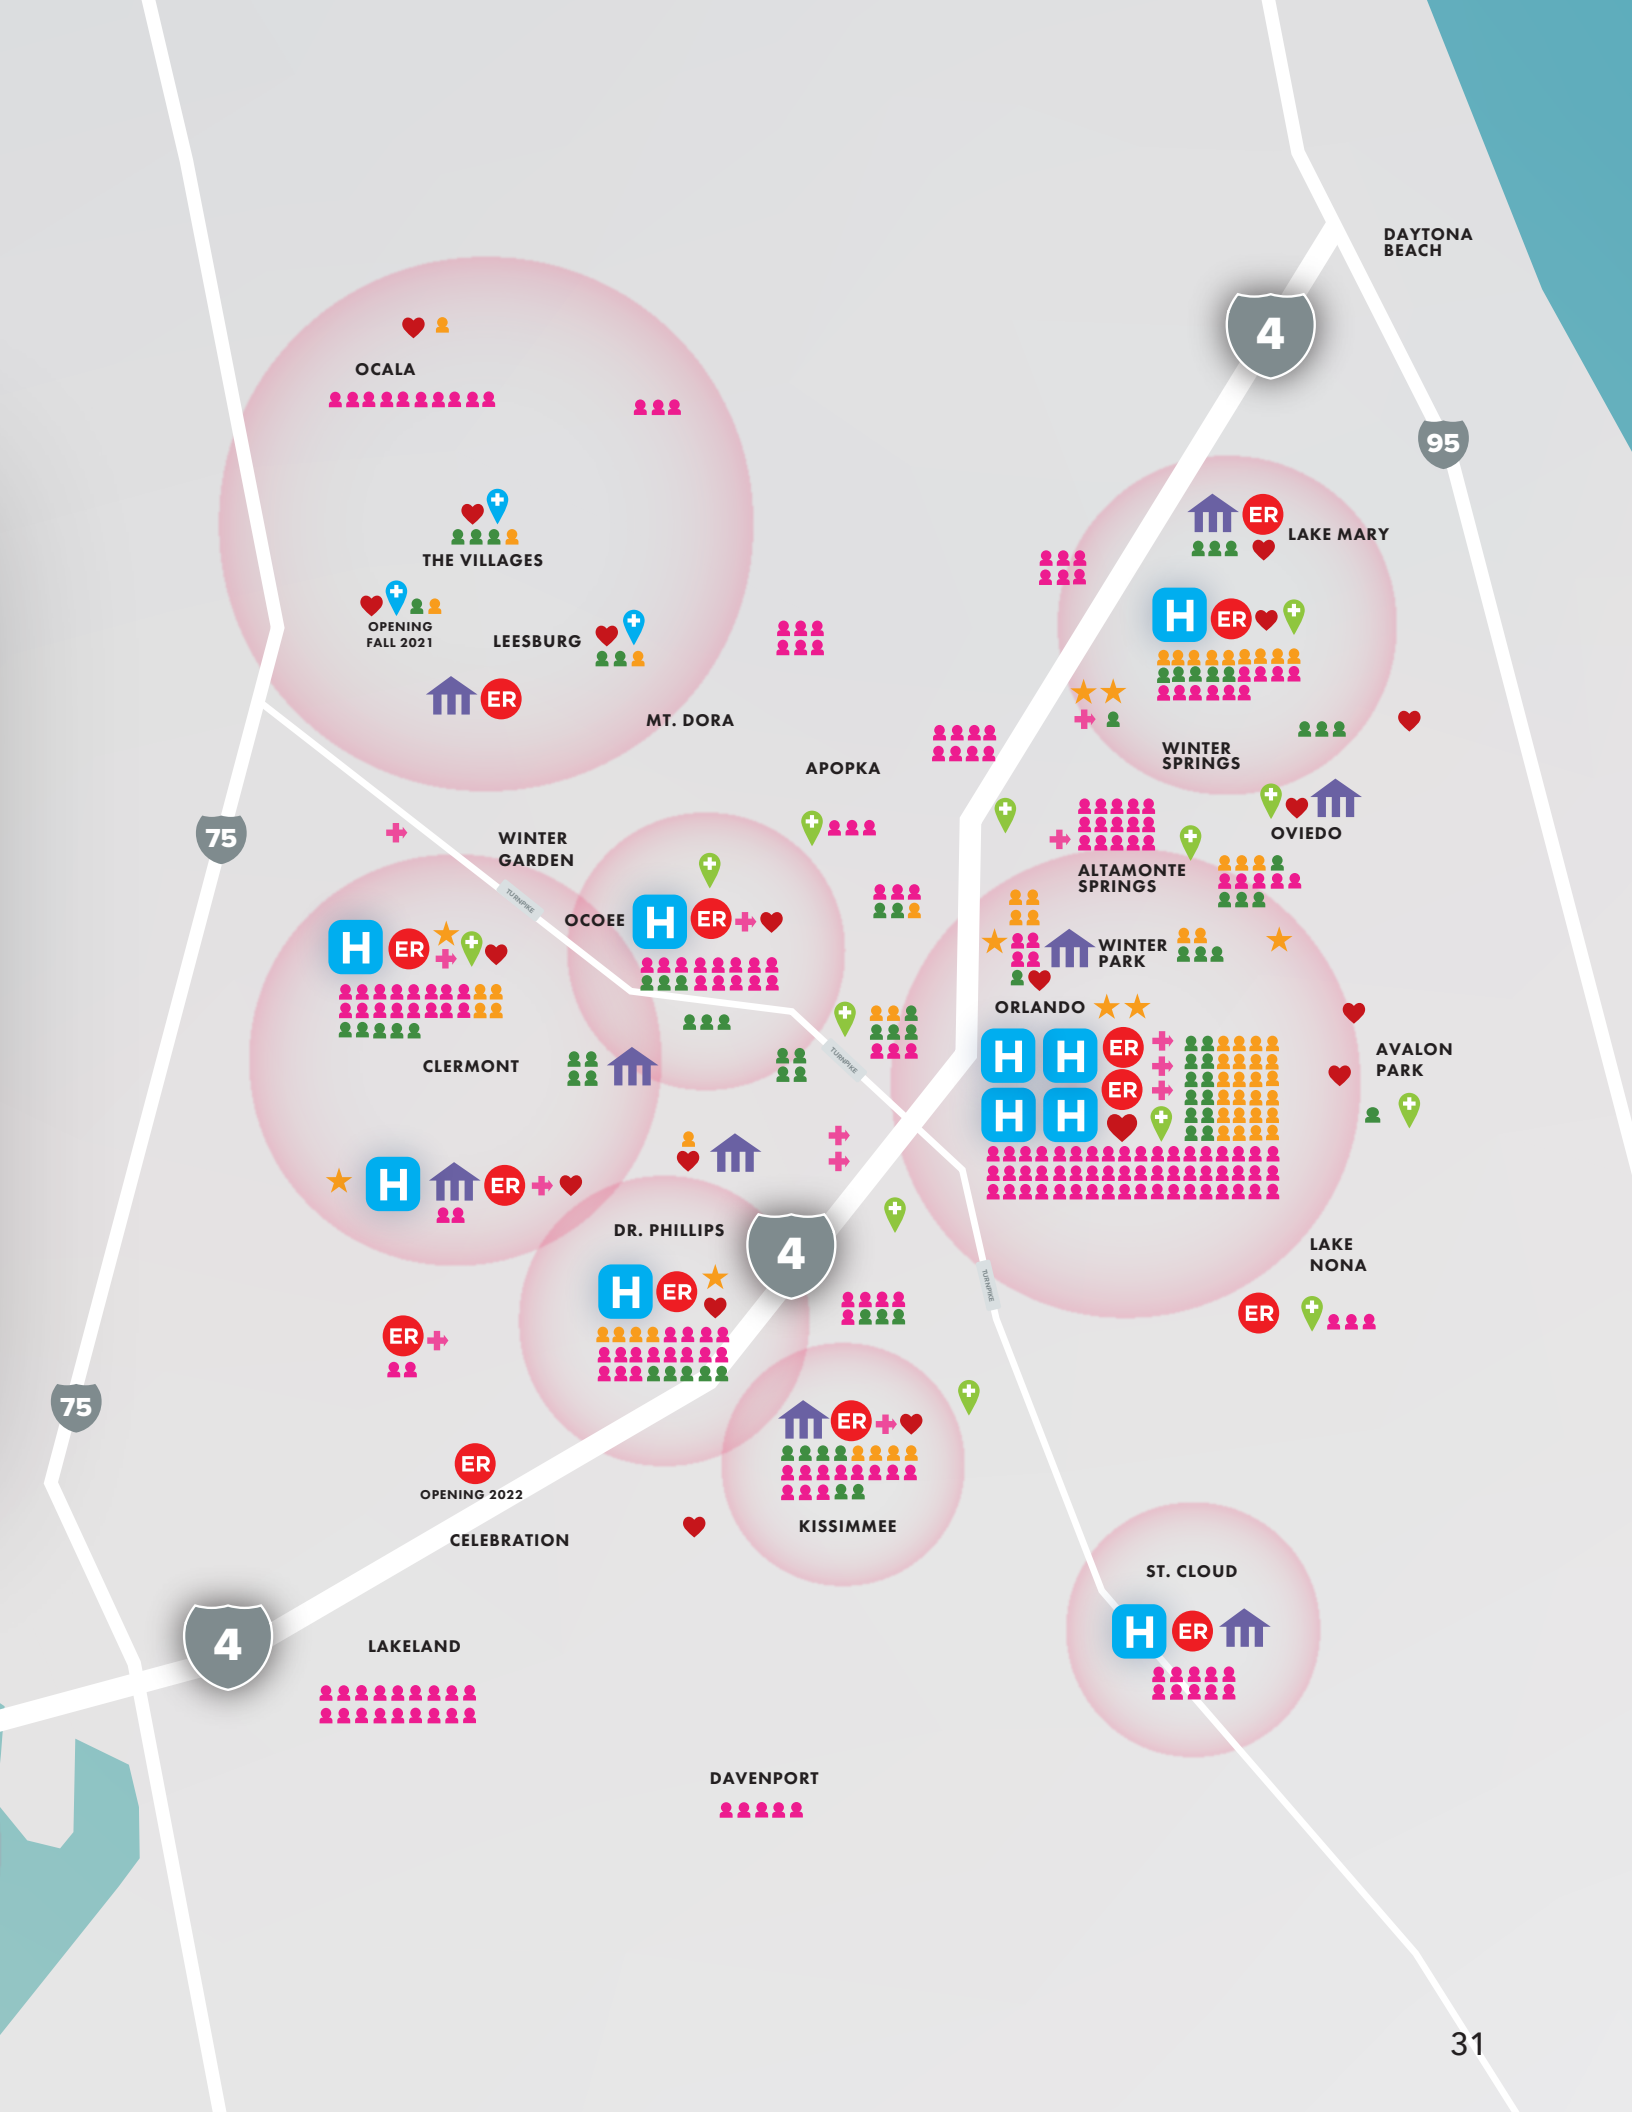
DAYTONA BEACH

4

95

OCALA

THE VILLAGES

OPENING FALL 2021

LEESBURG

ER

MT. DORA

APOPKA

ER

LAKE MARY

H

ER

WINTER SPRINGS

OVIEDO

75

WINTER GARDEN

TURNPIKE

OCOEE

H

ER

ALTAMONTE SPRINGS

H

ER

WINTER PARK

ORLANDO

CLERMONT

TURNPIKE

H

H

ER

H

H

ER

AVALON PARK

H

ER

DR. PHILLIPS

4

H

ER

TURNPIKE

LAKE NONA

ER

ER

75

ER

KISSIMMEE

ER

OPENING 2022

CELEBRATION

ST. CLOUD

H

ER

4

LAKELAND

DAVENPORT

31